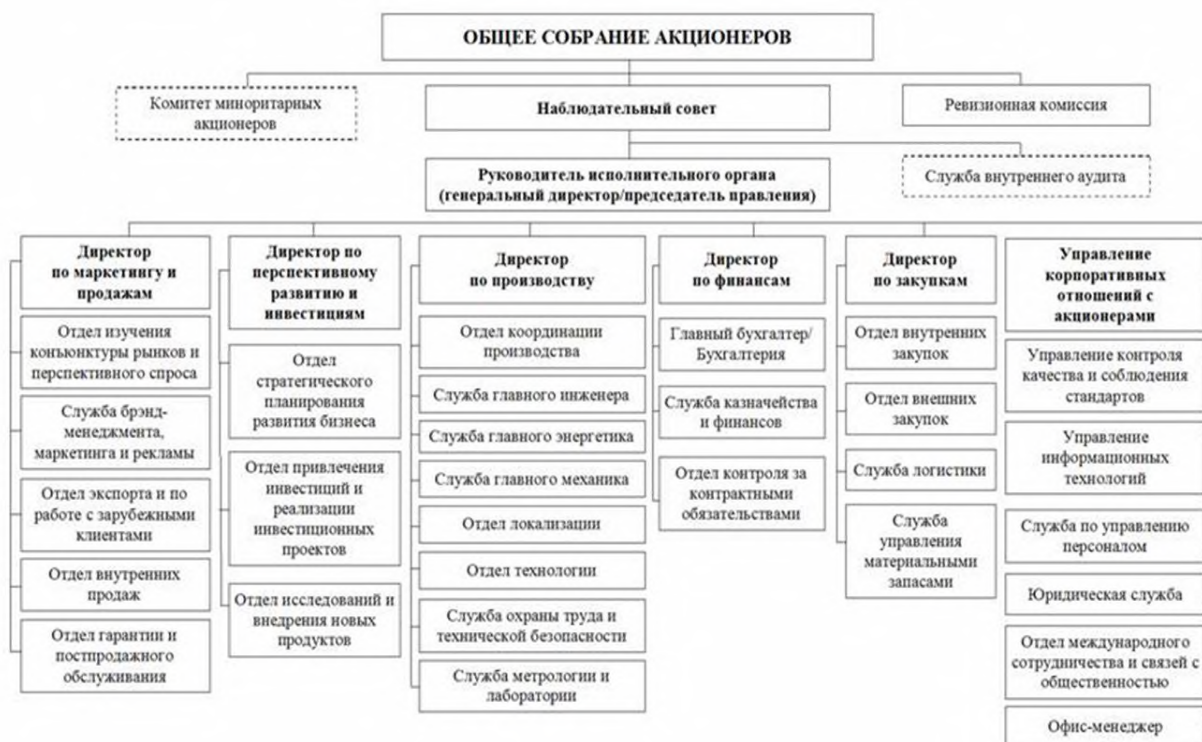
ОБЩЕЕ СОБРАНИЕ АКЦИОНЕРОВ

Комитет миноритарных акционеров

Наблюдательный совет

Ревизионная комиссия

Руководитель исполнительного органа (генеральный директор/председатель правления)

Служба внутреннего аудита

Директор по маркетингу и продажам

Отдел изучения конъюнктуры рынков и перспективного спроса

Служба брэнд-менеджмента, маркетинга и рекламы

Отдел экспорта и по работе с зарубежными клиентами

Отдел внутренних продаж

Отдел гарантии и постпродажного обслуживания

Директор по перспективному развитию и инвестициям

Отдел стратегического планирования развития бизнеса

Отдел привлечения инвестиций и реализации инвестиционных проектов

Отдел исследований и внедрения новых продуктов

Директор по производству

Отдел координации производства

Служба главного инженера

Служба главного энергетика

Служба главного механика

Отдел локализации

Отдел технологии

Служба охраны труда и технической безопасности

Служба метрологии и лаборатории

Директор по финансам

Главный бухгалтер/ Бухгалтерия

Служба казначейства и финансов

Отдел контроля за контрактными обязательствами

Директор по закупкам

Отдел внутренних закупок

Отдел внешних закупок

Служба логистики

Служба управления материальными запасами

Управление корпоративных отношений с акционерами

Управление контроля качества и соблюдения стандартов

Управление информационных технологий

Служба по управлению персоналом

Юридическая служба

Отдел международного сотрудничества и связей с общественностью

Офис-менеджер